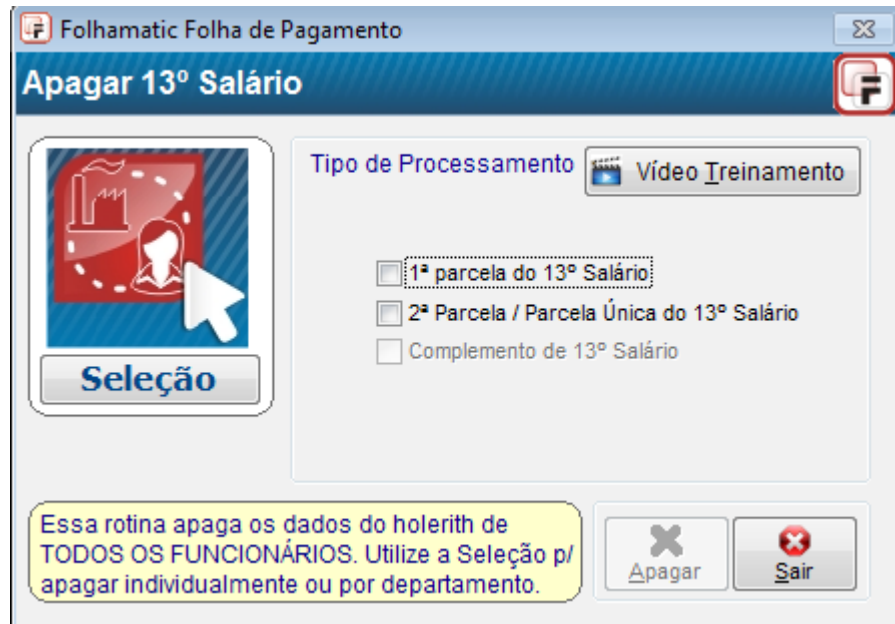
Folhamatic Folha de Pagamento

Apagar 13º Salário

Seleção

Tipo de Processamento

Vídeo Treinamento

1ª parcela do 13º Salário

2ª Parcela / Parcela Única do 13º Salário

Complemento de 13º Salário

Essa rotina apaga os dados do holerith de TODOS OS FUNCIONÁRIOS. Utilize a Seleção p/ apagar individualmente ou por departamento.

Apagar

Sair